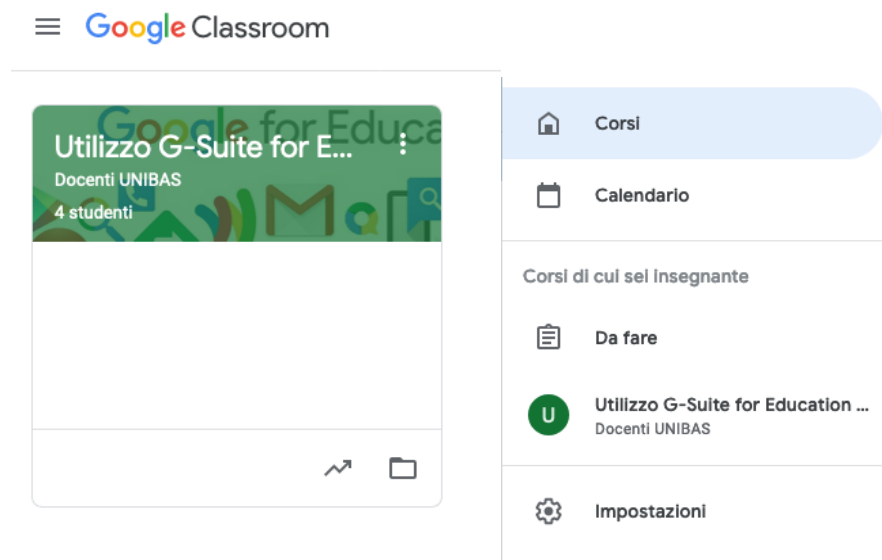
Google Classroom

Google for Educa

Utilizzo G-Suite for E...
Docenti UNIBAS
4 studenti

Corsi

Calendario

Corsi di cui sei insegnante

Da fare

U
Utilizzo G-Suite for Education ...
Docenti UNIBAS

Impostazioni